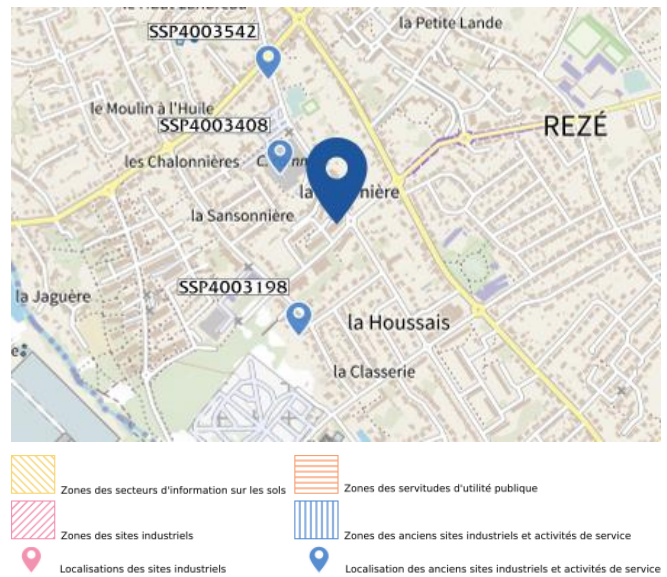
SSP4003542
la Petite Lande
le Moulin à l'Huile
SSP4003408
REZÉ
les Chalonnières
la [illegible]nière
la Sansonnière
SSP4003198
la Jaguère
la Houssais
la Classerie

Zones des secteurs d'information sur les sols
Zones des servitudes d'utilité publique
Zones des sites industriels
Zones des anciens sites industriels et activités de service
Localisations des sites industriels
Localisation des anciens sites industriels et activités de service